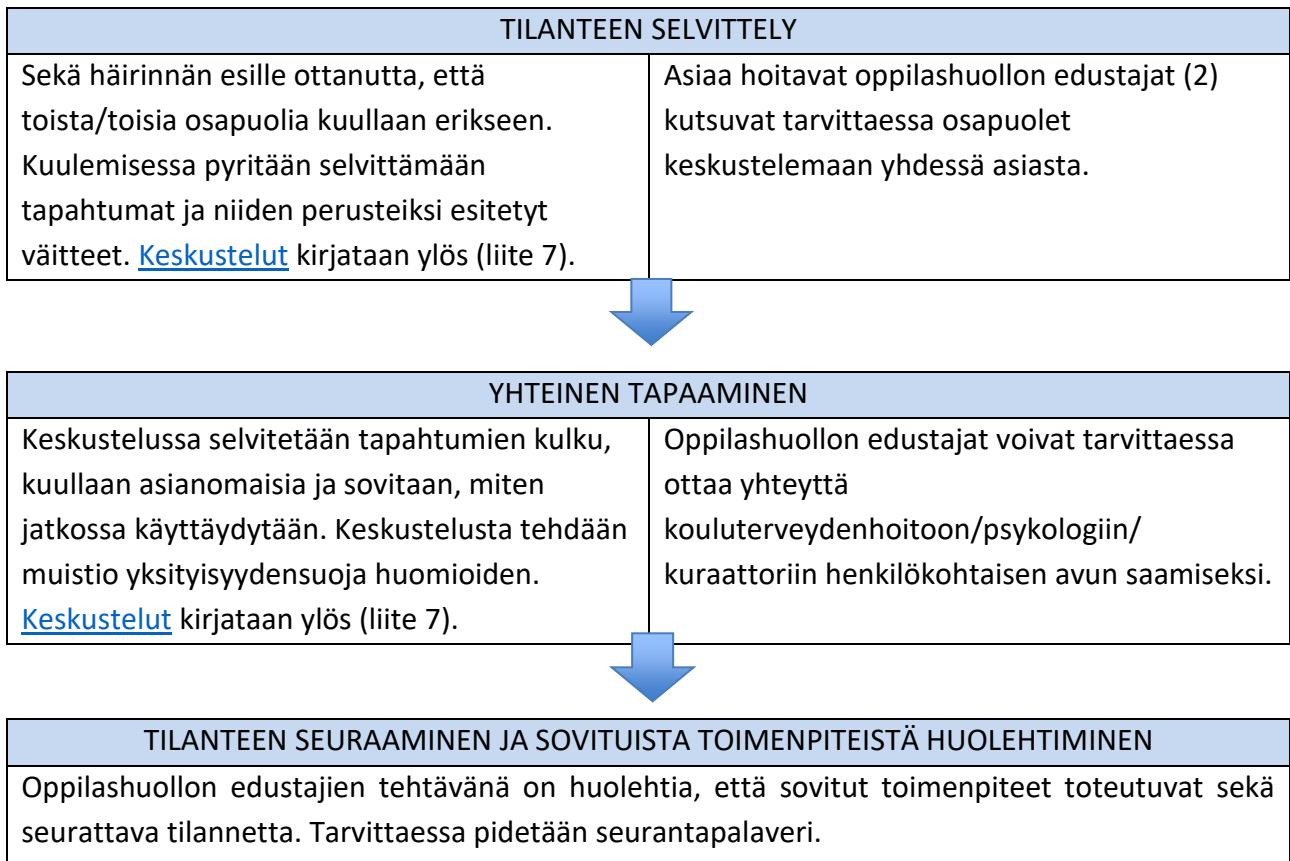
TILANTEEN SELVITTELY

| Sekä häirinnän esille ottanutta, että toista/toisia osapuolia kuullaan erikseen. Kuulemisessa pyritään selvittämään tapahtumat ja niiden perusteiksi esitetyt väitteet. Keskustelut kirjataan ylös (liite 7). | Asiaa hoitavat oppilashuollon edustajat (2) kutsuvat tarvittaessa osapuolet keskustelemaan yhdessä asiasta. |
|---|---|

YHTEINEN TAPAAMINEN

| Keskustelussa selvitetään tapahtumien kulku, kuullaan asianomaisia ja sovitaan, miten jatkossa käyttäydytään. Keskustelusta tehdään muistio yksityisyydensuoja huomioiden. Keskustelut kirjataan ylös (liite 7). | Oppilashuollon edustajat voivat tarvittaessa ottaa yhteyttä kouluterveydenhoitoon/psykologiin/ kuraattoriin henkilökohtaisen avun saamiseksi. |
|---|---|

TILANTEEN SEURAAMINEN JA SOVITUISTA TOIMENPITEISTÄ HUOLEHTIMINEN

Oppilashuollon edustajien tehtävänä on huolehtia, että sovitut toimenpiteet toteutuvat sekä seurattava tilannetta. Tarvittaessa pidetään seurantapalaveri.